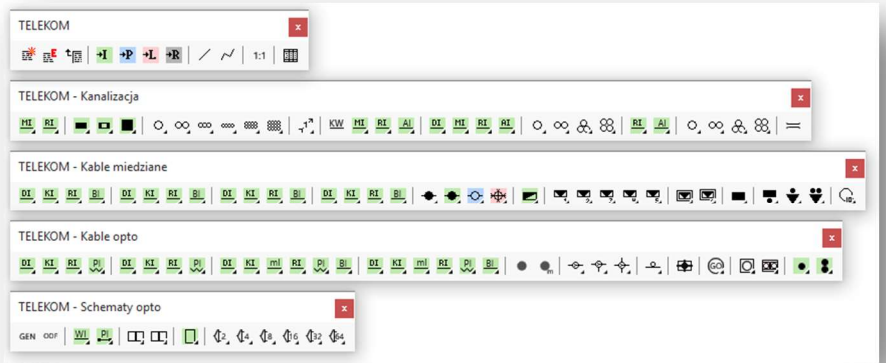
TELEKOM
x
I P L R 1:1

TELEKOM - Kanalizacja
x
MI RI KW MI RI AI DI MI RI AI RI AI

TELEKOM - Kable miedziane
x
DI KI RI BI DI KI RI BI DI KI RI BI DI KI RI BI

TELEKOM - Kable opto
x
DI KI RI PI DI KI RI PI DI KI ml RI PI BI DI KI ml RI PI BI

TELEKOM - Schematy opto
x
GEN ODF WI PI 2 4 8 16 32 64